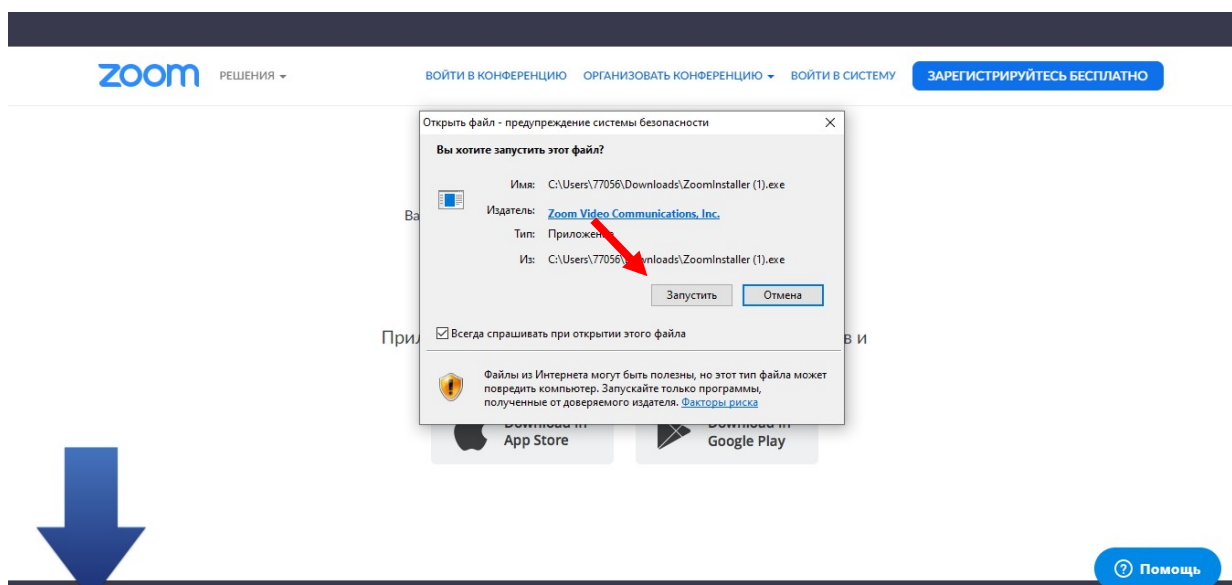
zoom РЕШЕНИЯ ▾

ВОЙТИ В КОНФЕРЕНЦИЮ ОРГАНИЗОВАТЬ КОНФЕРЕНЦИЮ ▾ ВОЙТИ В СИСТЕМУ ЗАРЕГИСТРИРУЙТЕСЬ БЕСПЛАТНО

Открыть файл - предупреждение системы безопасности

Вы хотите запустить этот файл?

Имя: C:\Users\77056\Downloads\ZoomInstaller (1).exe

Издатель: Zoom Video Communications, Inc.

Тип: Приложение

Из: C:\Users\77056\Downloads\ZoomInstaller (1).exe

Запустить Отмена

Всегда спрашивать при открытии этого файла

Файлы из Интернета могут быть полезны, но этот тип файла может повредить компьютер. Запускайте только программы, полученные от доверяемого издателя. Факторы риска

Ва

Прил в и

Download in App Store

Download in Google Play

Помощь